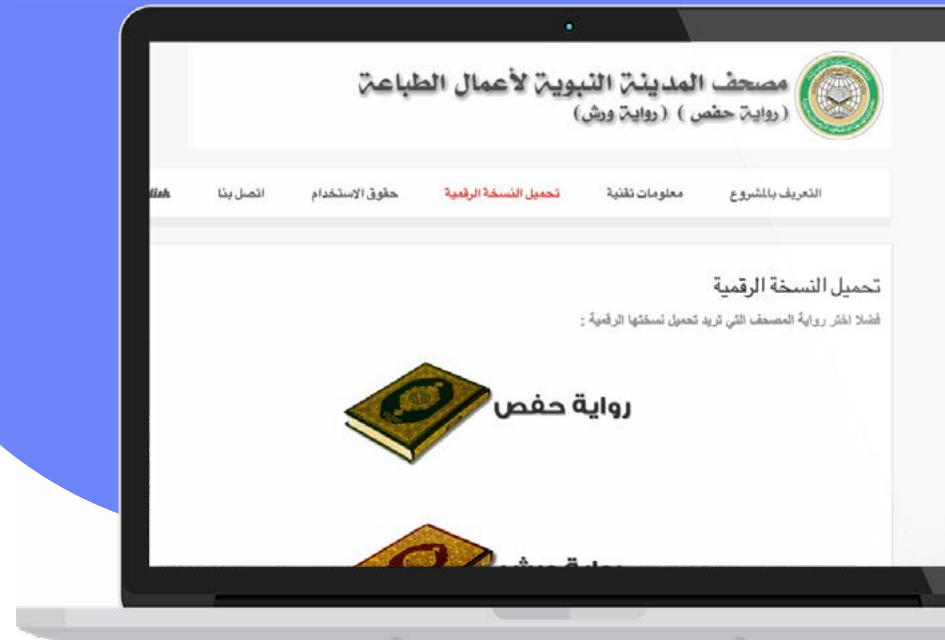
مصحف المدينة النبوية لأعمال الطباعة
( رواية حفص ) ( رواية ورش)

التعريف بالمشروع معلومات تقنية تحميل النسخة الرقمية حقوق الاستخدام اتصل بنا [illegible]lish

تحميل النسخة الرقمية
فضلا اختر رواية المصحف التي تريد تحميل نسختها الرقمية :

رواية حفص

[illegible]